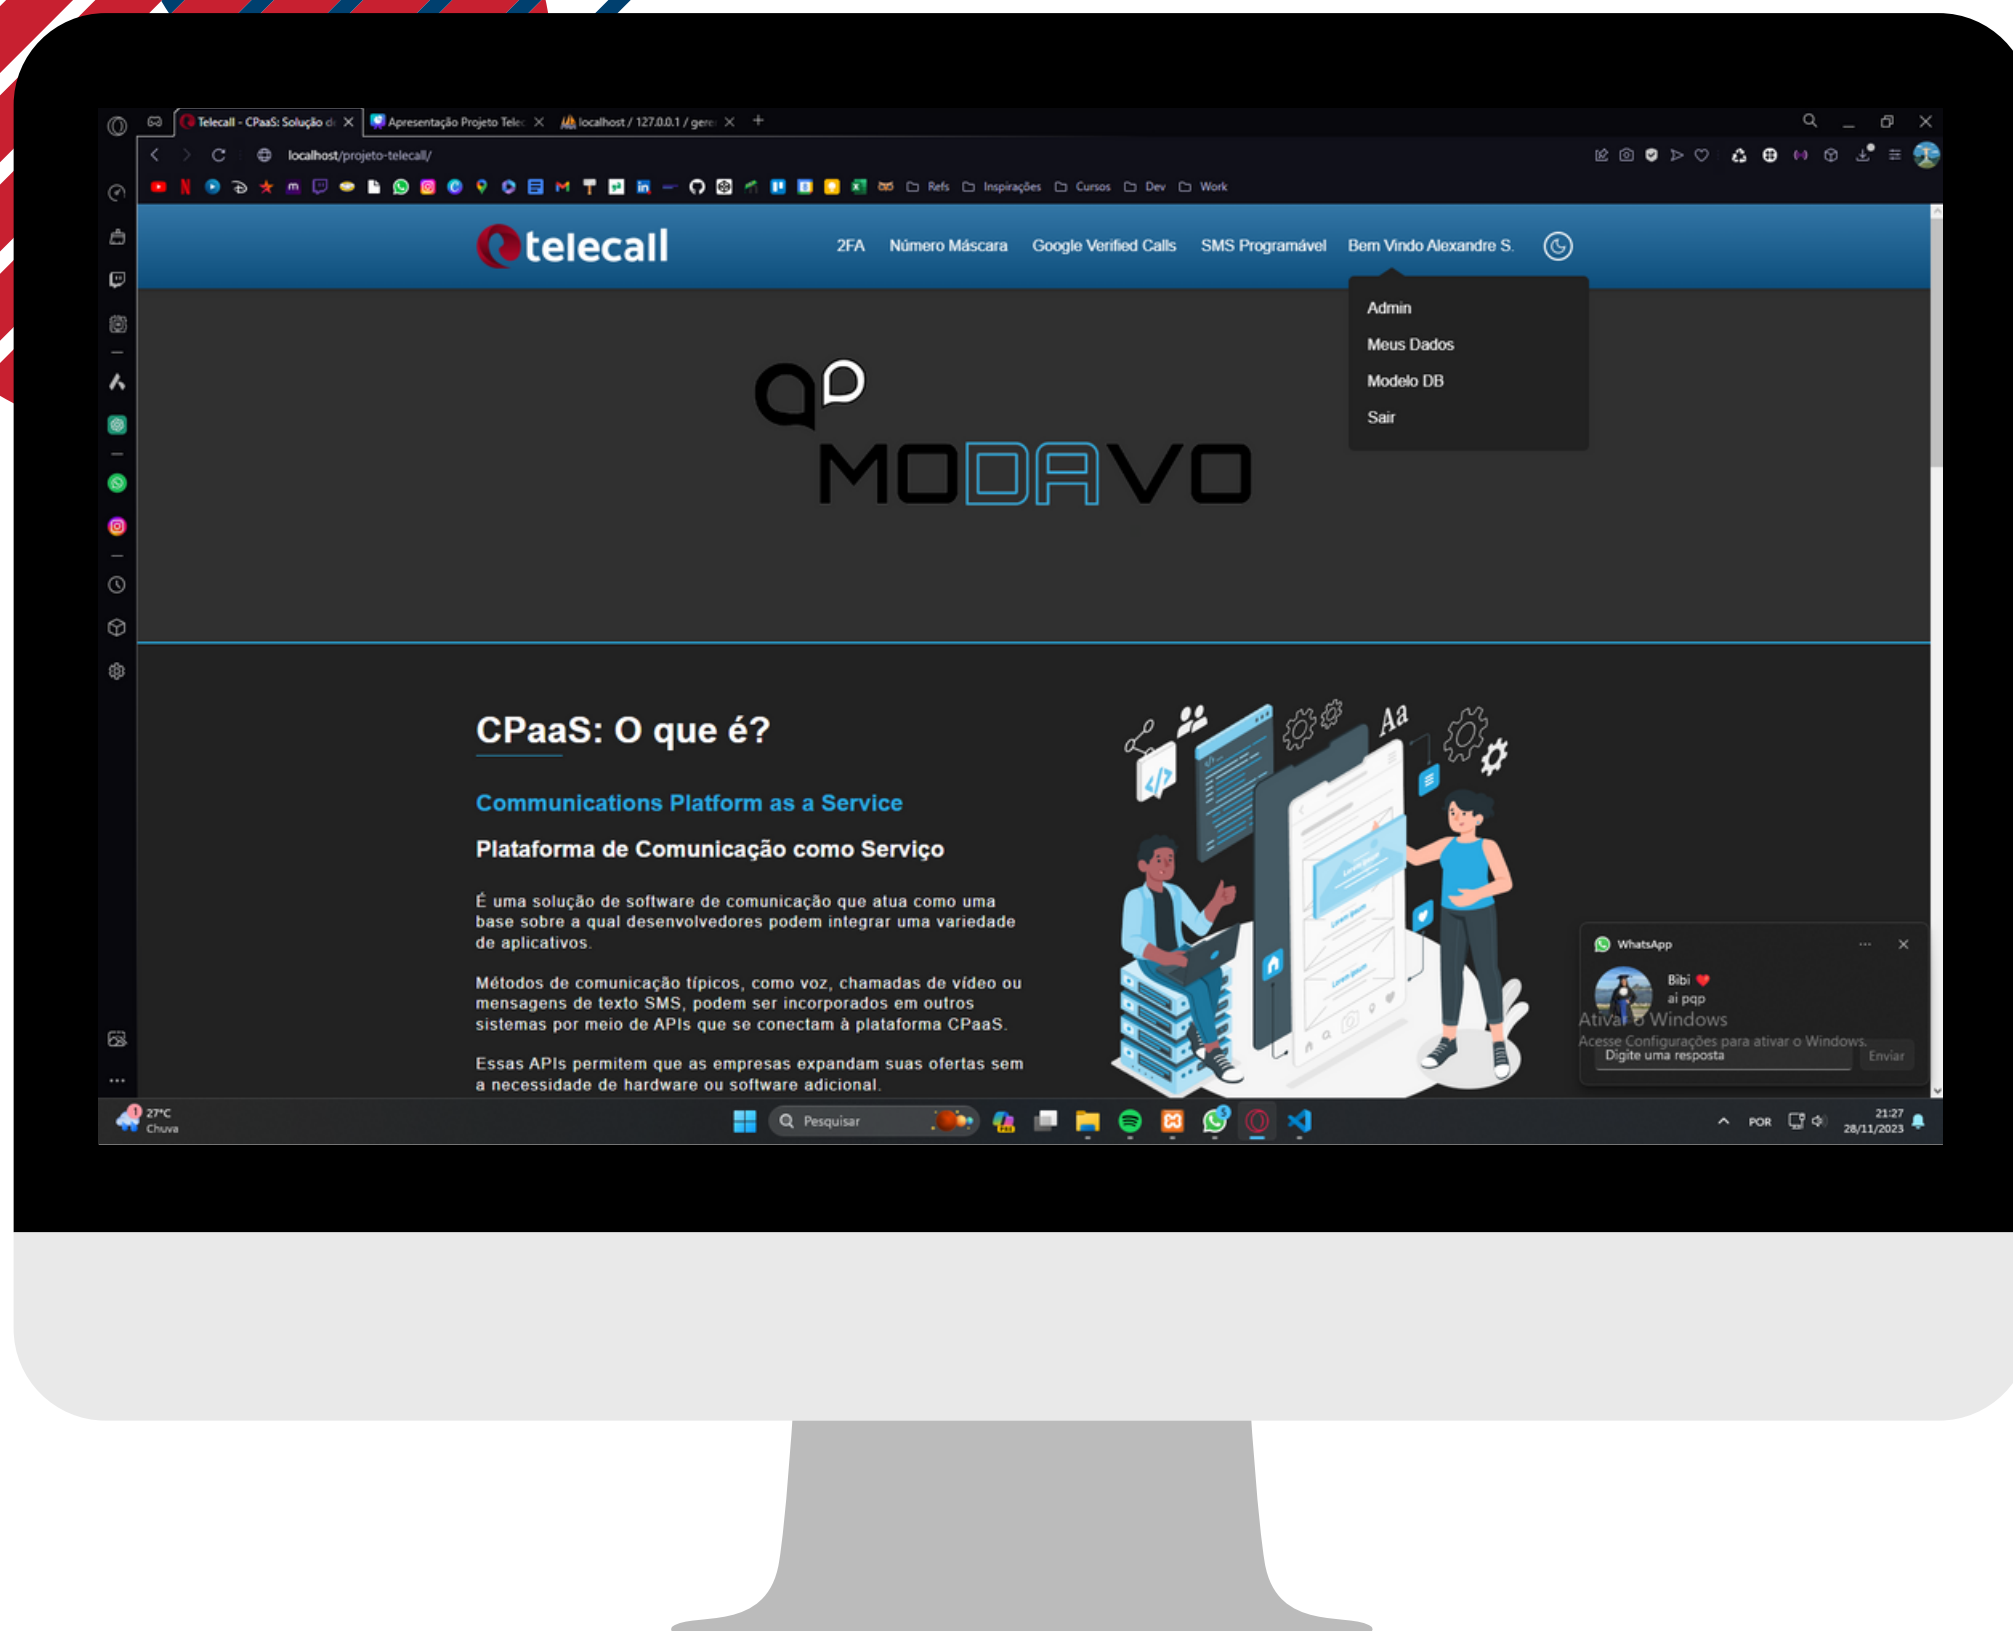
Telecall - CPaaS: Solução d
Apresentação Projeto Telec
localhost / 127.0.0.1 / gere

localhost/projeto-telecall/

Refs Inspirações Cursos Dev Work

telecall

2FA Número Máscara Google Verified Calls SMS Programável Bem Vindo Alexandre S.

Admin
Meus Dados
Modelo DB
Sair

MODAVO

CPaaS: O que é?

Communications Platform as a Service

Plataforma de Comunicação como Serviço

É uma solução de software de comunicação que atua como uma base sobre a qual desenvolvedores podem integrar uma variedade de aplicativos.

Métodos de comunicação típicos, como voz, chamadas de vídeo ou mensagens de texto SMS, podem ser incorporados em outros sistemas por meio de APIs que se conectam à plataforma CPaaS.

Essas APIs permitem que as empresas expandam suas ofertas sem a necessidade de hardware ou software adicional.

Aa

WhatsApp
Bibi
ai pqp
Ativar o Windows
Acesse Configurações para ativar o Windows.
Digite uma resposta
Enviar

27°C
Chuva
Pesquisar
POR
21:27
28/11/2023